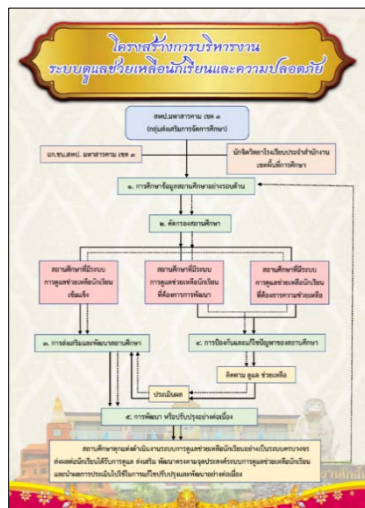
โครงสร้างการบริหารงาน
ระบบดูแลช่วยเหลือนักเรียนและความปลอดภัย

สพป.มหาสารคาม เขต ๑
(กลุ่มส่งเสริมการจัดการศึกษา)

อก.ตน.สพป. มหาสารคาม เขต ๑

นักจิตวิทยาโรงเรียนประจำสำนักงานเขตพื้นที่การศึกษา

๑. การศึกษาข้อมูลสถานศึกษาอย่างรอบด้าน

๒. คัดกรองสถานศึกษา

สถานศึกษาที่มีระบบการดูแลช่วยเหลือนักเรียนเข้มแข็ง

สถานศึกษาที่มีระบบการดูแลช่วยเหลือนักเรียนที่ต้องการการพัฒนา

สถานศึกษาที่มีระบบการดูแลช่วยเหลือนักเรียนที่ต้องการความช่วยเหลือ

๓. การส่งเสริมและพัฒนาสถานศึกษา

๔. การป้องกันและแก้ปัญหาของสถานศึกษา

ติดตาม ดูแล ช่วยเหลือ

ประเมินผล

๕. การพัฒนา หรือปรับปรุงอย่างต่อเนื่อง

สถานศึกษาทุกแห่งดำเนินงานระบบการดูแลช่วยเหลือนักเรียนอย่างเป็นระบบครบวงจร ส่งผลต่อนักเรียนได้รับการดูแล ส่งเสริม พัฒนาทางการดูแลช่วยเหลือนักเรียนและนำผลการประเมินไปใช้ในการแก้ไขปรับปรุงและพัฒนาอย่างต่อเนื่อง